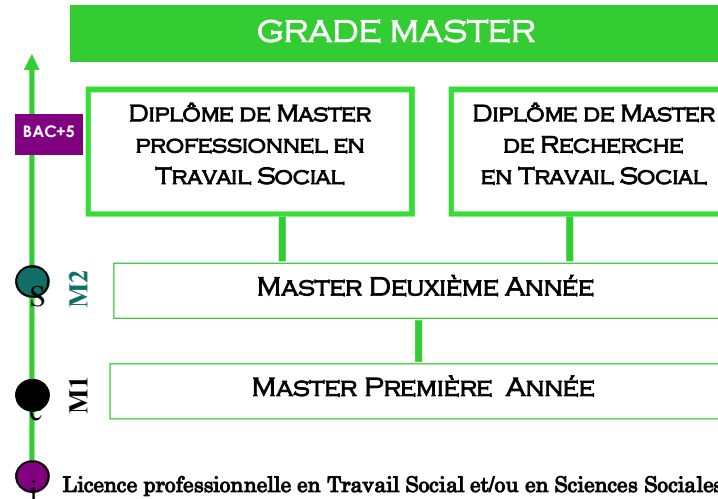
GRADE MASTER

BAC+5

Diplôme de Master professionnel en Travail Social

Diplôme de Master de Recherche en Travail Social

M2

Master Deuxième Année

M1

Master Première Année

Licence professionnelle en Travail Social et/ou en Sciences Sociales